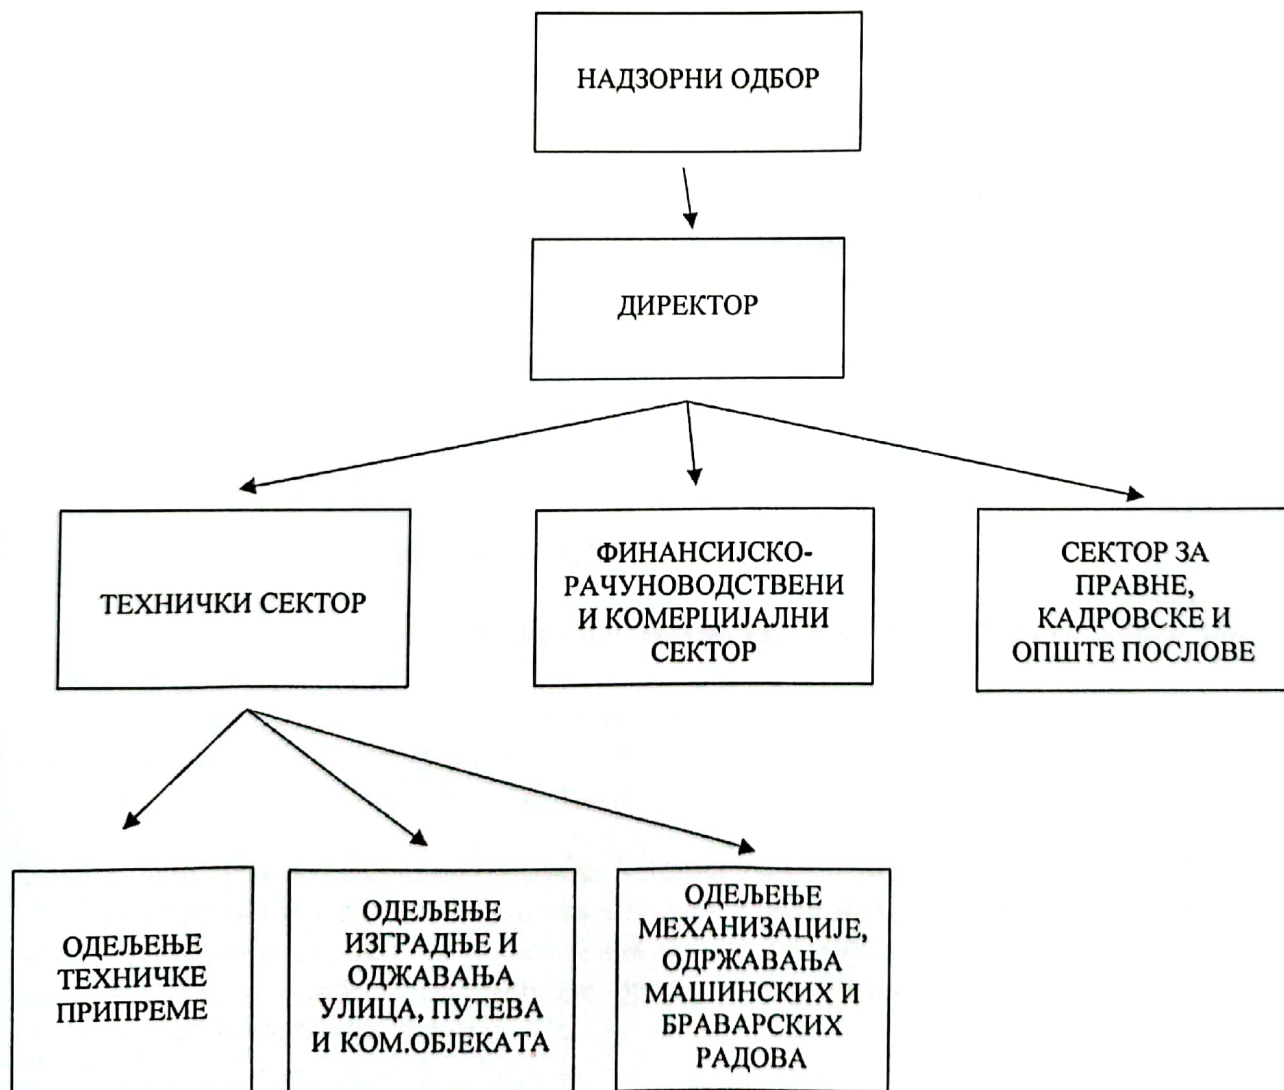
НАДЗОРНИ ОДБОР

ДИРЕКТОР

ТЕХНИЧКИ СЕКТОР

ФИНАНСИЈСКО-РАЧУНОВОДСТВЕНИ И КОМЕРЦИЈАЛНИ СЕКТОР

СЕКТОР ЗА ПРАВНЕ, КАДРОВСКЕ И ОПШТЕ ПОСЛОВЕ

ОДЕЉЕЊЕ ТЕХНИЧКЕ ПРИПРЕМЕ

ОДЕЉЕЊЕ ИЗГРАДЊЕ И ОДЖАВАЊА УЛИЦА, ПУТЕВА И КОМ.ОБЈЕКАТА

ОДЕЉЕЊЕ МЕХАНИЗАЦИЈЕ, ОДРЖАВАЊА МАШИНСКИХ И БРАВАРСКИХ РАДОВА